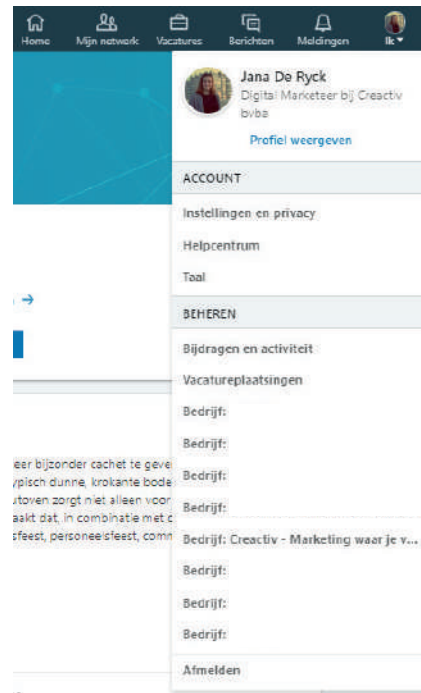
Home Mijn netwerk Vacatures Berichten Meldingen Ik

Jana De Ryck
Digital Marketeer bij Creactiv bvba

Profiel weergeven

ACCOUNT

Instellingen en privacy

Helpcentrum

Taal

BEHEREN

Bijdragen en activiteit

Vacatureplaatsingen

Bedrijf:

Bedrijf:

Bedrijf:

Bedrijf:

Bedrijf: Creactiv - Marketing waar je v...

Bedrijf:

Bedrijf:

Bedrijf:

Afmelden

→

eer bijzonder cachet te geve
ypisch dunne, krokante bode
utoven zorgt niet alleen voor
aakt dat, in combinatie met d
sfeest, personeelsfeest, comm